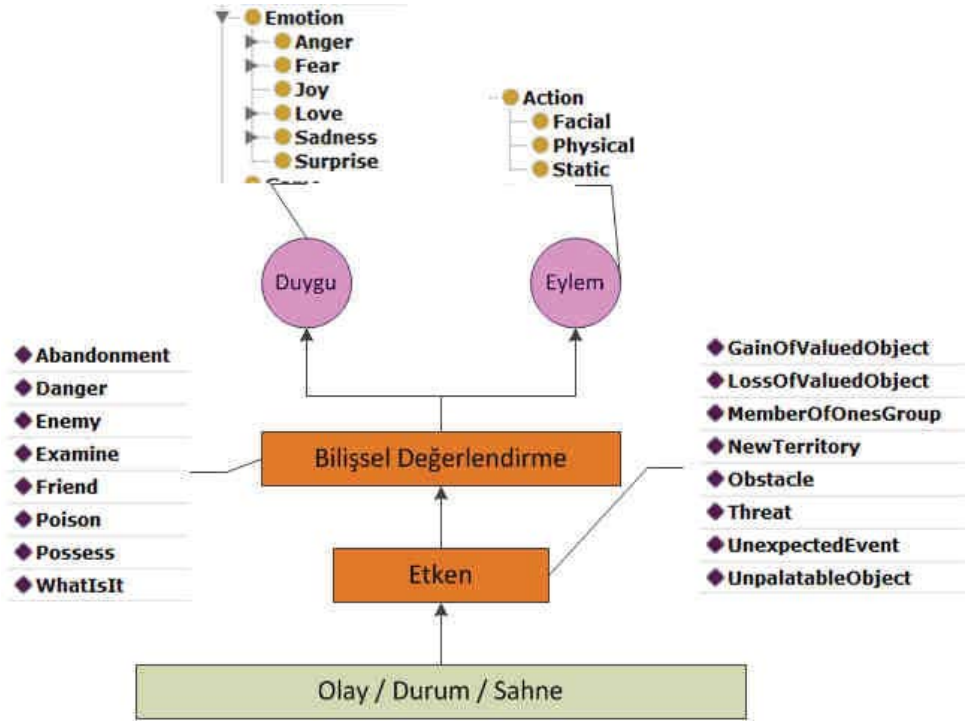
Emotion
Anger
Fear
Joy
Love
Sadness
Surprise
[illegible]

Action
Facial
Physical
Static

Duygu

Eylem

Abandonment
Danger
Enemy
Examine
Friend
Poison
Possess
WhatIsIt

GainOfValuedObject
LossOfValuedObject
MemberOfOnesGroup
NewTerritory
Obstacle
Threat
UnexpectedEvent
UnpalatableObject

Bilişsel Değerlendirme

Etken

Olay / Durum / Sahne